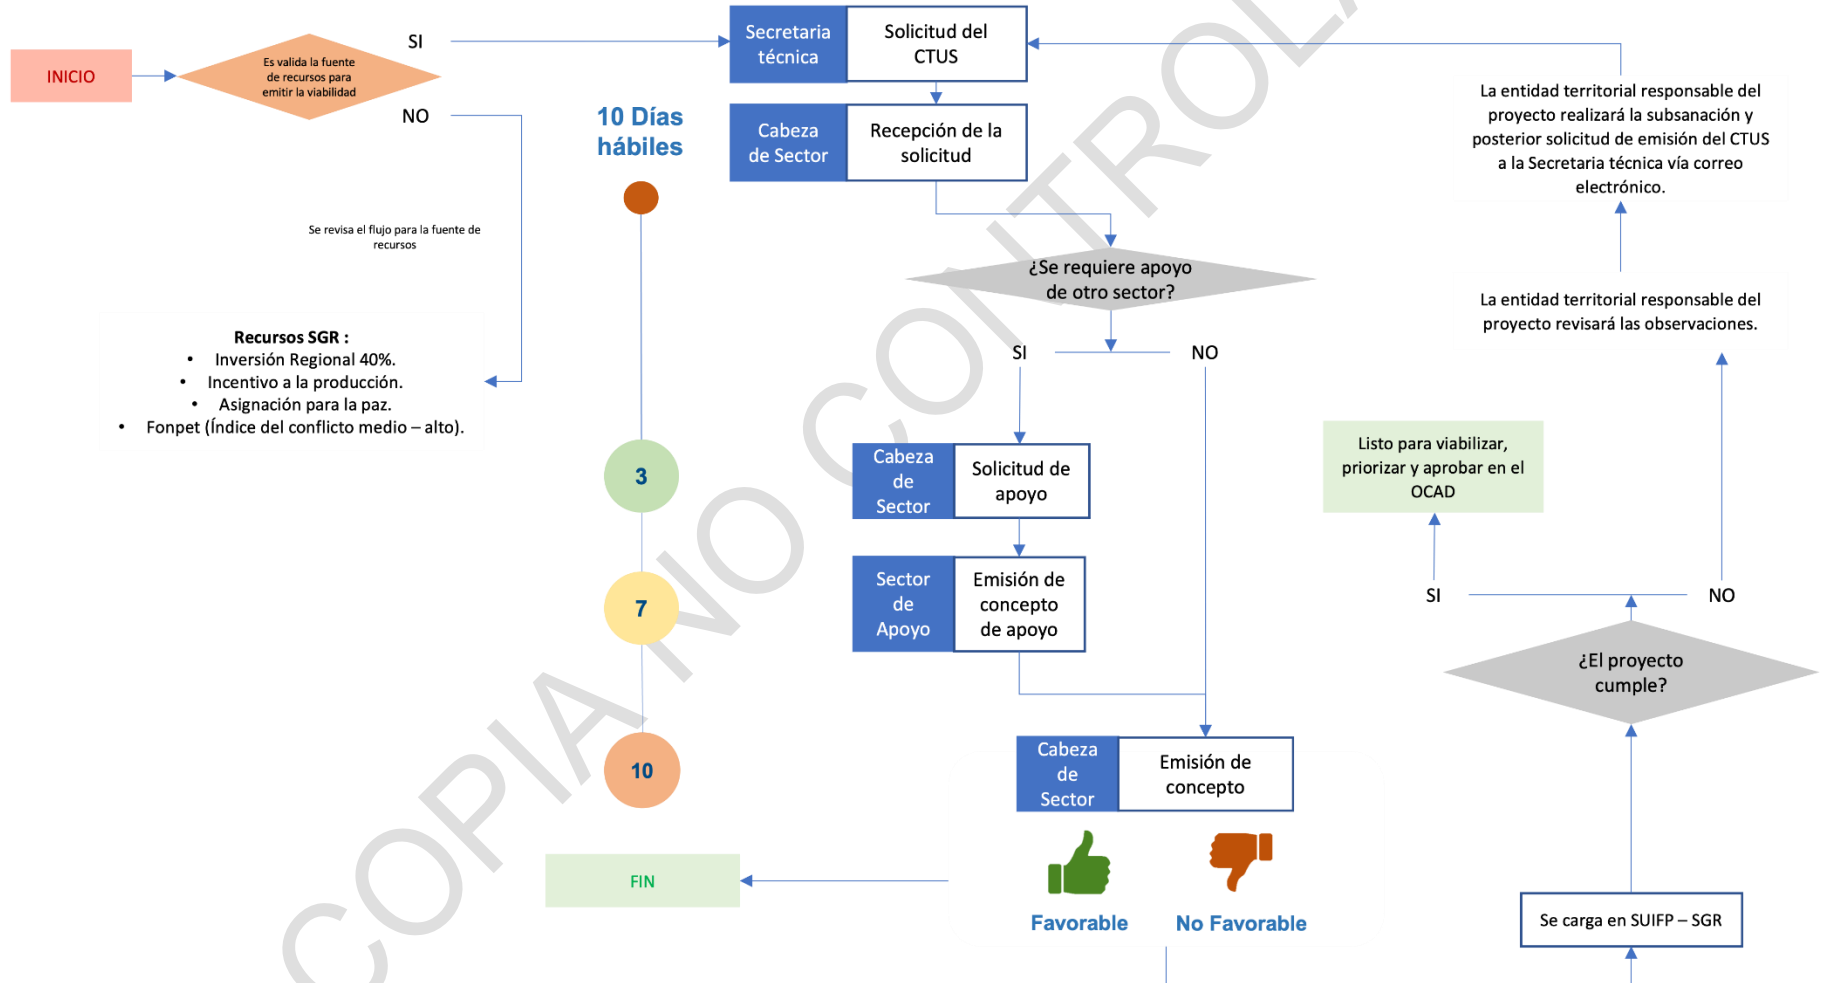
INICIO

Es valida la fuente de recursos para emitir la viabilidad

SI

NO

Se revisa el flujo para la fuente de recursos

Recursos SGR :
• Inversión Regional 40%.
• Incentivo a la producción.
• Asignación para la paz.
• Fonpet (Índice del conflicto medio – alto).

10 Días hábiles

3

7

10

FIN

Secretaria técnica | Solicitud del CTUS

Cabeza de Sector | Recepción de la solicitud

¿Se requiere apoyo de otro sector?

SI

NO

Cabeza de Sector | Solicitud de apoyo

Sector de Apoyo | Emisión de concepto de apoyo

Cabeza de Sector | Emisión de concepto

Favorable

No Favorable

La entidad territorial responsable del proyecto realizará la subsanación y posterior solicitud de emisión del CTUS a la Secretaria técnica vía correo electrónico.

La entidad territorial responsable del proyecto revisará las observaciones.

Listo para viabilizar, priorizar y aprobar en el OCAD

SI

NO

¿El proyecto cumple?

Se carga en SUIFP – SGR

COPIA NO CONTROLA